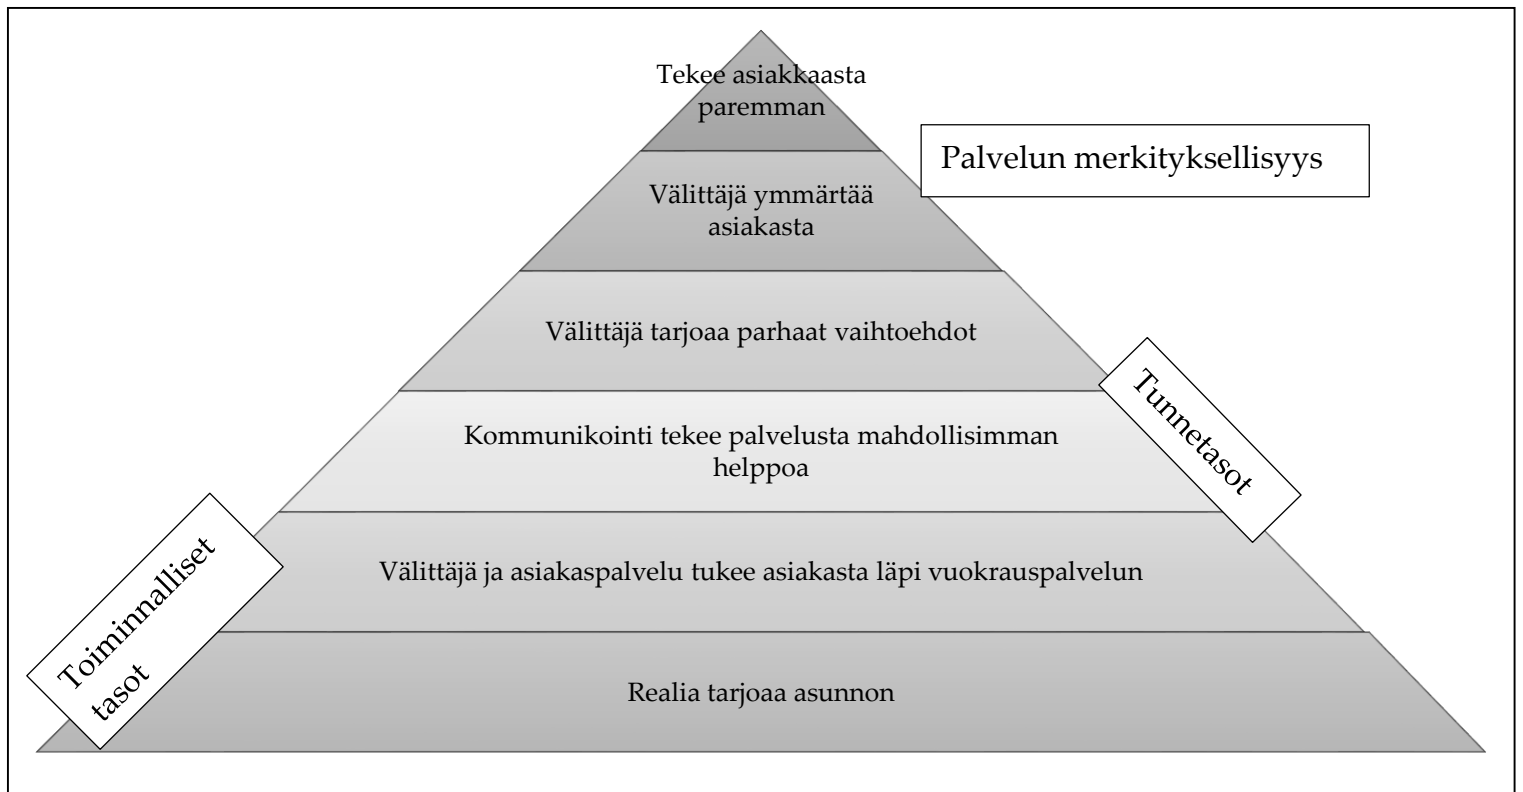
Tekee asiakkaasta paremman

Palvelun merkityksellisyys

Välittäjä ymmärtää asiakasta

Välittäjä tarjoaa parhaat vaihtoehdot

Tunnetasot

Kommunikointi tekee palvelusta mahdollisimman helppoa

Välittäjä ja asiakaspalvelu tukee asiakasta läpi vuokrauspalvelun

Toiminnalliset tasot

Realia tarjoaa asunnon